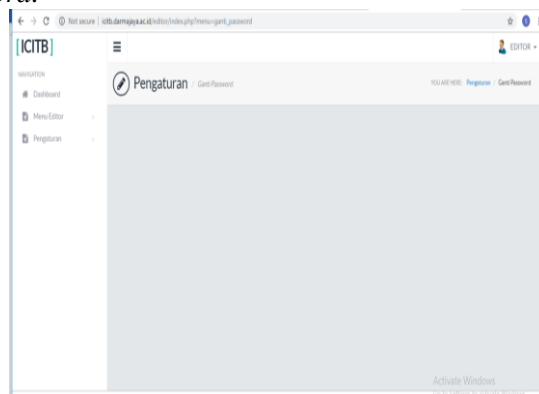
Not secure | icitb.darmajaya.ac.id/editor/index.php?menu=ganti_password

[ICITB]

EDITOR

NAVIGATION

Dashboard

Menu Editor

Pengaturan

Pengaturan / Ganti Password

YOU ARE HERE: Pengaturan / Ganti Password

Activate Windows
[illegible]